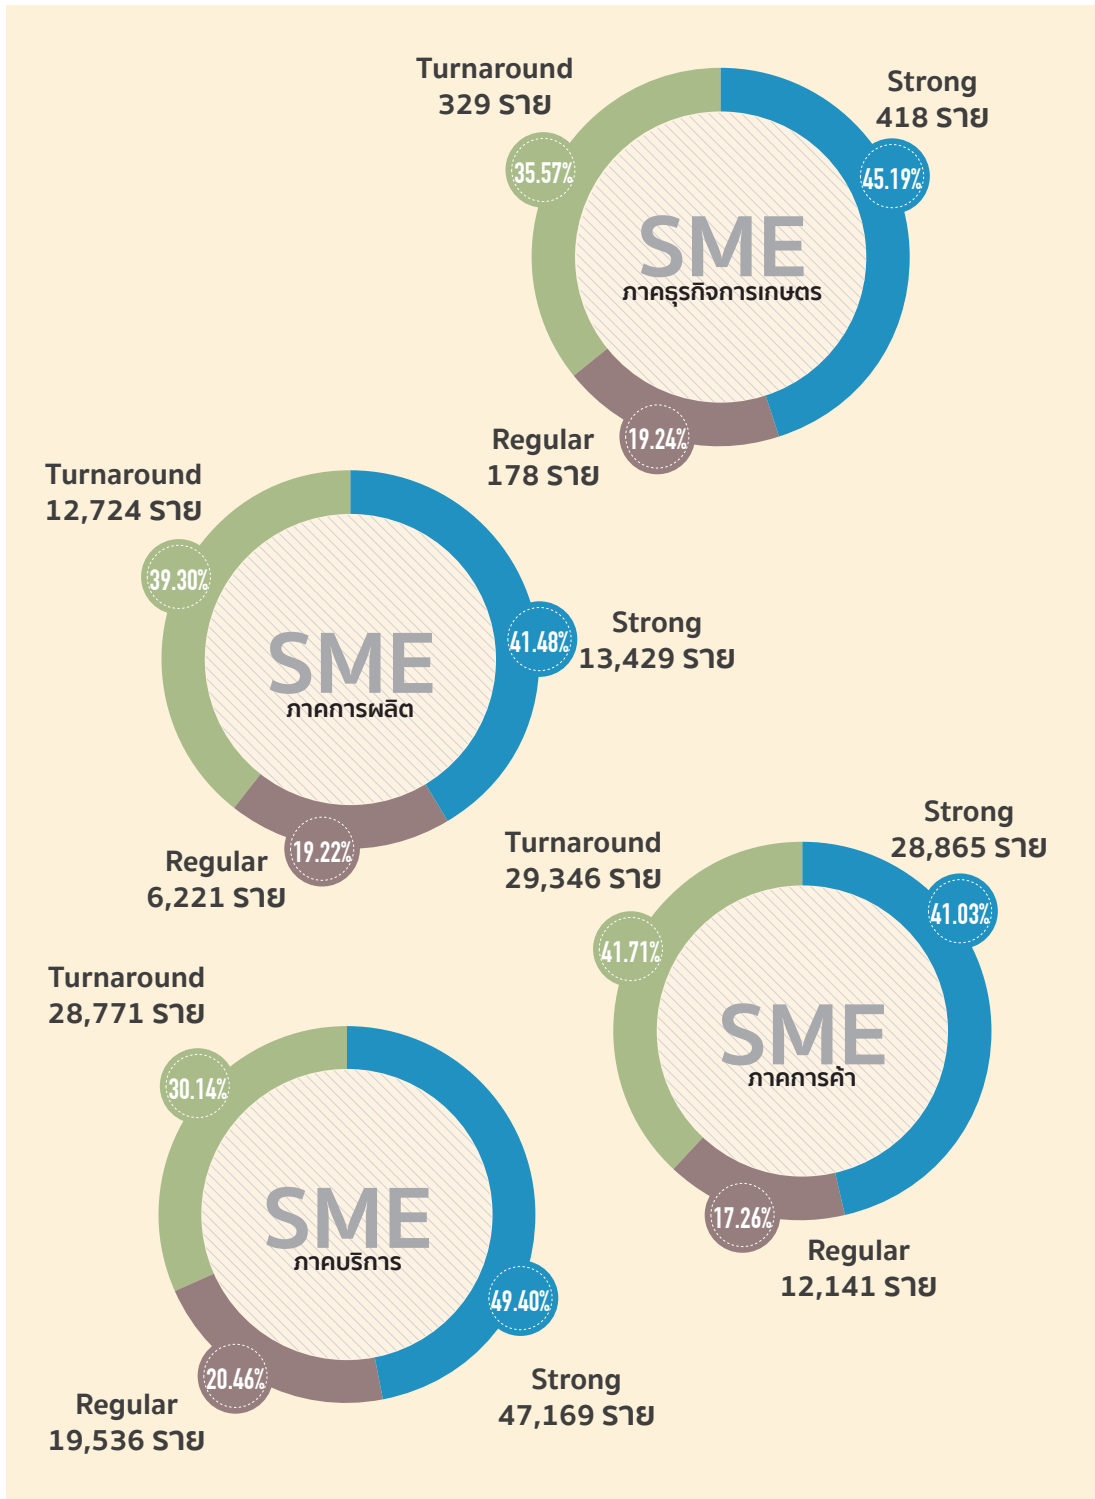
Turnaround
329 ราย

35.57%

Strong
418 ราย

45.19%

SME
ภาคธุรกิจการเกษตร

Regular
178 ราย

19.24%

Turnaround
12,724 ราย

39.30%

41.48%

Strong
13,429 ราย

SME
ภาคการผลิต

19.22%

Regular
6,221 ราย

Turnaround
29,346 ราย

Strong
28,865 ราย

41.03%

41.71%

SME
ภาคการค้า

17.26%

Regular
12,141 ราย

Turnaround
28,771 ราย

30.14%

SME
ภาคบริการ

49.40%

20.46%

Regular
19,536 ราย

Strong
47,169 ราย